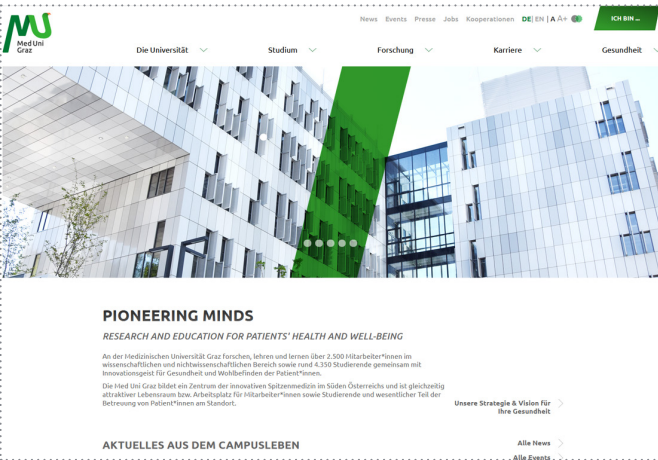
Med Uni Graz

News Events Presse Jobs Kooperationen DE | EN | A A+

ICH BIN ...

Die Universität Studium Forschung Karriere Gesundheit

PIONEERING MINDS

RESEARCH AND EDUCATION FOR PATIENTS' HEALTH AND WELL-BEING

An der Medizinischen Universität Graz forschen, lehren und lernen über 2.500 Mitarbeiter*innen im wissenschaftlichen und nichtwissenschaftlichen Bereich sowie rund 4.350 Studierende gemeinsam mit Innovationsgeist für Gesundheit und Wohlbefinden der Patient*innen.

Die Med Uni Graz bildet ein Zentrum der innovativen Spitzenmedizin im Süden Österreichs und ist gleichzeitig attraktiver Lebensraum bzw. Arbeitsplatz für Mitarbeiter*innen sowie Studierende und wesentlicher Teil der Betreuung von Patient*innen am Standort.

Unsere Strategie & Vision für Ihre Gesundheit

AKTUELLES AUS DEM CAMPUSLEBEN

Alle News

Alle Events